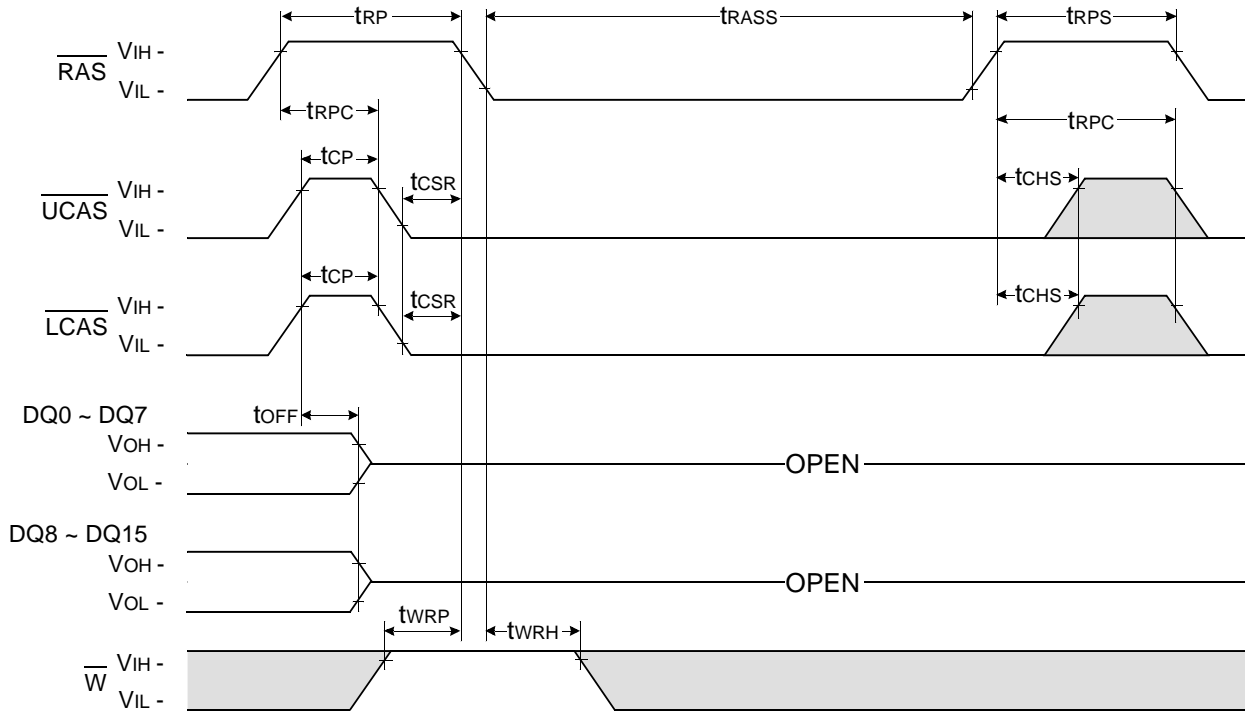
$t_{RP}$ $t_{RASS}$ $t_{RPS}$

$\overline{RAS}$ VIH -
VIL -

$t_{RPC}$ $t_{RPC}$

$t_{CP}$ $t_{CSR}$ $t_{CHS}$

$\overline{UCAS}$ VIH -
VIL -

$t_{CP}$ $t_{CSR}$ $t_{CHS}$

$\overline{LCAS}$ VIH -
VIL -

DQ0 ~ DQ7 $t_{OFF}$
VOH -
VOL -
OPEN

DQ8 ~ DQ15
VOH -
VOL -
OPEN

$t_{WRP}$ $t_{WRH}$

$\overline{W}$ VIH -
VIL -